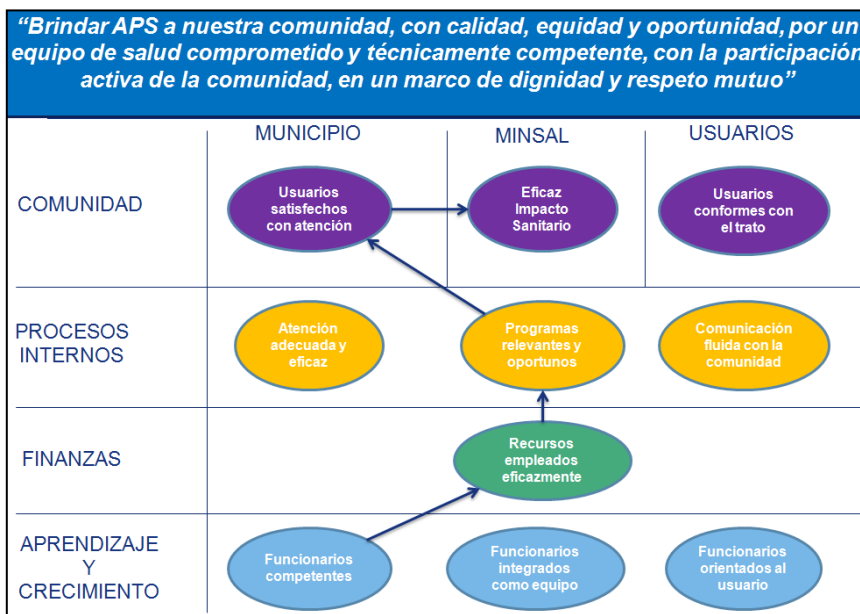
“Brindar APS a nuestra comunidad, con calidad, equidad y oportunidad, por un equipo de salud comprometido y técnicamente competente, con la participación activa de la comunidad, en un marco de dignidad y respeto mutuo”

MUNICIPIO

MINSAL

USUARIOS

COMUNIDAD

Usuarios satisfechos con atención

Eficaz Impacto Sanitario

Usuarios conformes con el trato

PROCESOS INTERNOS

Atención adecuada y eficaz

Programas relevantes y oportunos

Comunicación fluida con la comunidad

FINANZAS

Recursos empleados eficazmente

APRENDIZAJE Y CRECIMIENTO

Funcionarios competentes

Funcionarios integrados como equipo

Funcionarios orientados al usuario